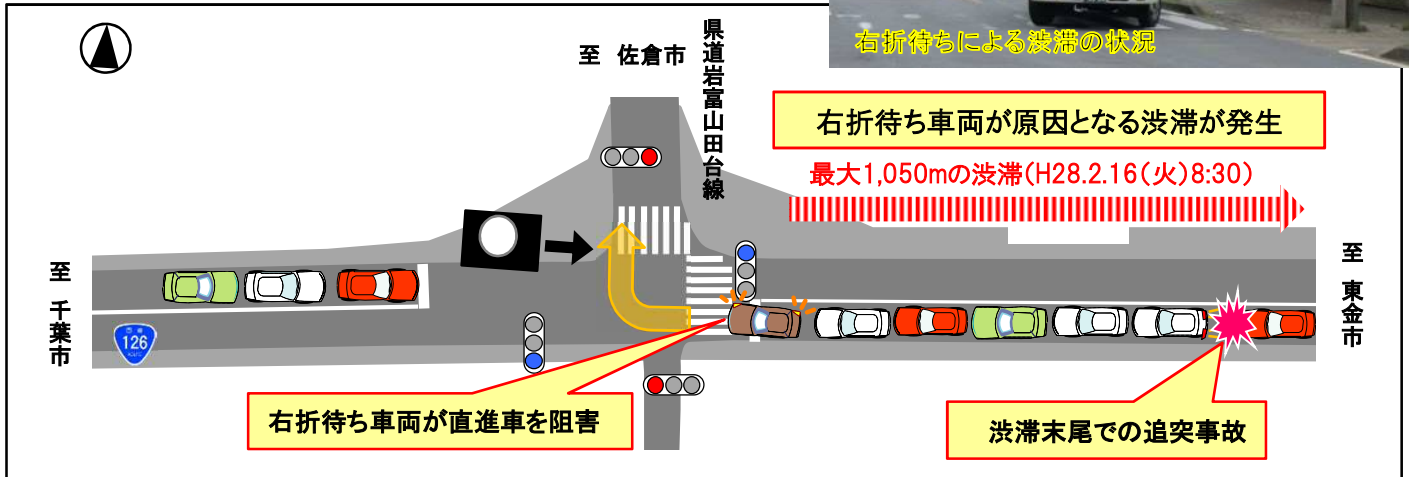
右折待ちによる渋滞の状況

至 佐倉市

県道岩富山田台線

右折待ち車両が原因となる渋滞が発生

最大1,050mの渋滞(H28.2.16(火)8:30)

至 千葉市

126

至 東金市

右折待ち車両が直進車を阻害

渋滞末尾での追突事故